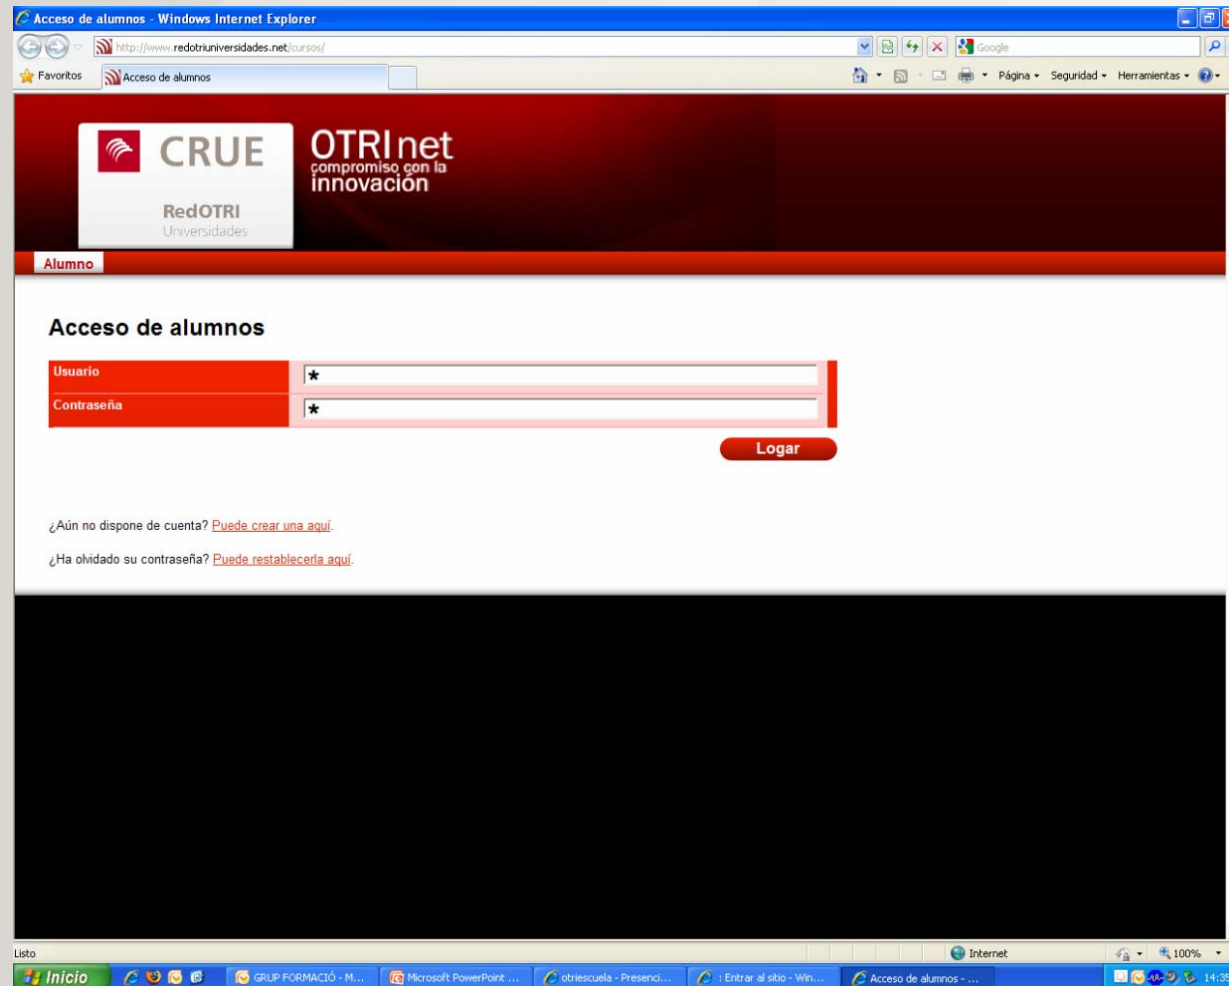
Acceso de alumnos - Windows Internet Explorer

http://www.redotriuniversidades.net/cursos/

Google

Favoritos

Acceso de alumnos

Página • Seguridad • Herramientas •

CRUE

RedOTRI
Universidades

OTRInet
compromiso con la
innovación

Alumno

Acceso de alumnos

| Usuario | * |
|---|---|
| Contraseña | * |

Logar

¿Aún no dispone de cuenta? Puede crear una aquí.

¿Ha olvidado su contraseña? Puede restablecerla aquí.

Listo

Internet

100%

Inicio

GRUP FORMACIÓ - M...

Microsoft PowerPoint ...

otriescuela - Presenci...

: Entrar al sitio - Win...

Acceso de alumnos - ...

14:39